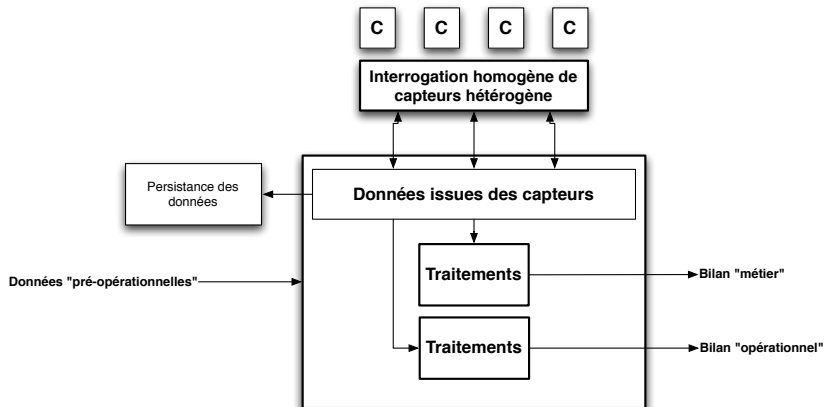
C
C
C
C

Interrogation homogène de capteurs hétérogène

Persistance des données

Données issues des capteurs

Données "pré-opérationnelles"

Traitements

Bilan "métier"

Traitements

Bilan "opérationnel"